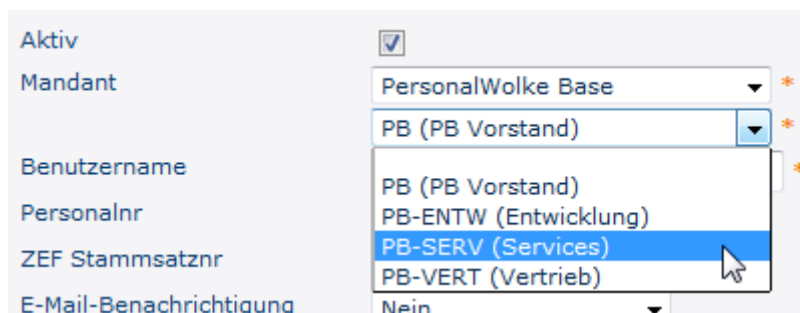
Aktiv

Mandant PersonalWolke Base *

PB (PB Vorstand) *

Benutzername *

Personalnr

ZEF Stammsatznr

E-Mail-Benachrichtigung Nein

PB (PB Vorstand)
PB-ENTW (Entwicklung)
PB-SERV (Services)
PB-VERT (Vertrieb)